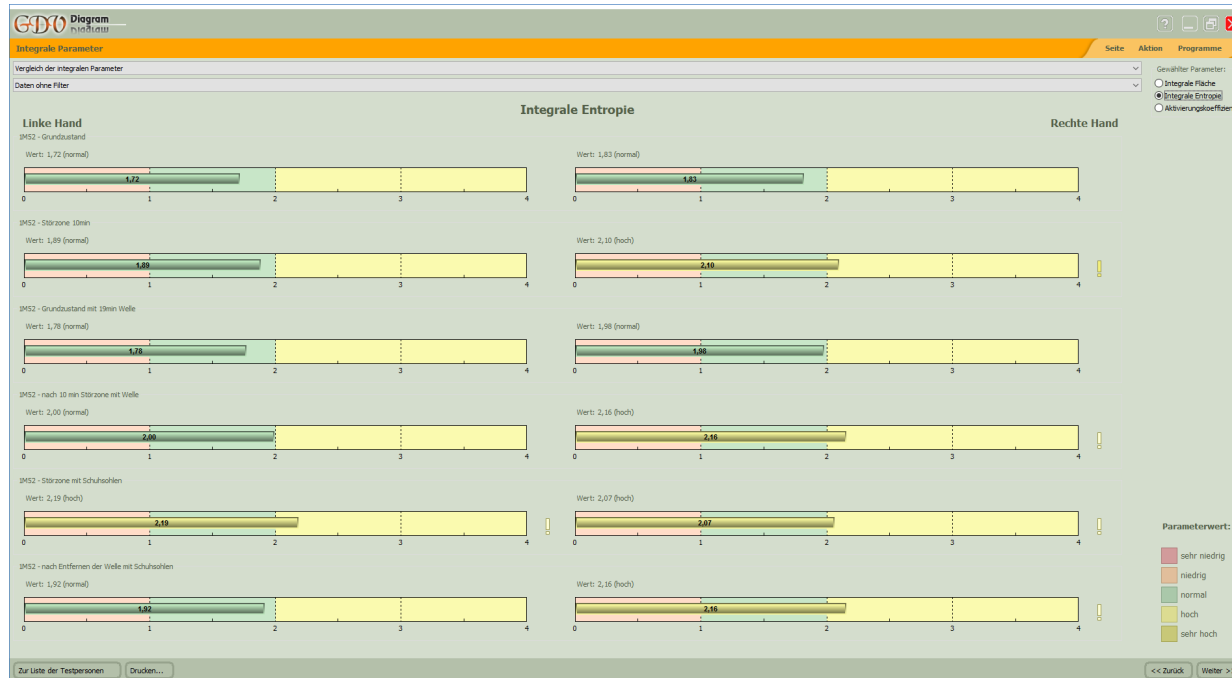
GDV Diagram

Integrale Parameter

Seite Aktion Programme

Vergleich der integralen Parameter

Daten ohne Filter

Gewählter Parameter:
Integrale Fläche
Integrale Entropie
Aktivierungskoeffizien

Integrale Entropie

Linke Hand

Rechte Hand

IMS2 - Grundzustand

Wert: 1,72 (normal)

1,72

0 1 2 3 4

Wert: 1,83 (normal)

1,83

0 1 2 3 4

IMS2 - Störzone 10min

Wert: 1,89 (normal)

1,89

0 1 2 3 4

Wert: 2,10 (hoch)

2,10

0 1 2 3 4

IMS2 - Grundzustand mit 19min Welle

Wert: 1,78 (normal)

1,78

0 1 2 3 4

Wert: 1,98 (normal)

1,98

0 1 2 3 4

IMS2 - nach 10 min Störzone mit Welle

Wert: 2,00 (normal)

2,00

0 1 2 3 4

Wert: 2,16 (hoch)

2,16

0 1 2 3 4

IMS2 - Störzone mit Schuhsohlen

Wert: 2,19 (hoch)

2,19

0 1 2 3 4

Wert: 2,07 (normal)

2,07

0 1 2 3 4

IMS2 - nach Entfernen der Welle mit Schuhsohlen

Wert: 1,92 (normal)

1,92

0 1 2 3 4

Wert: 2,16 (hoch)

2,16

0 1 2 3 4

Parameterwert:
sehr niedrig
niedrig
normal
hoch
sehr hoch

Zur Liste der Testpersonen
Drucken...
<< Zurück
Weiter >